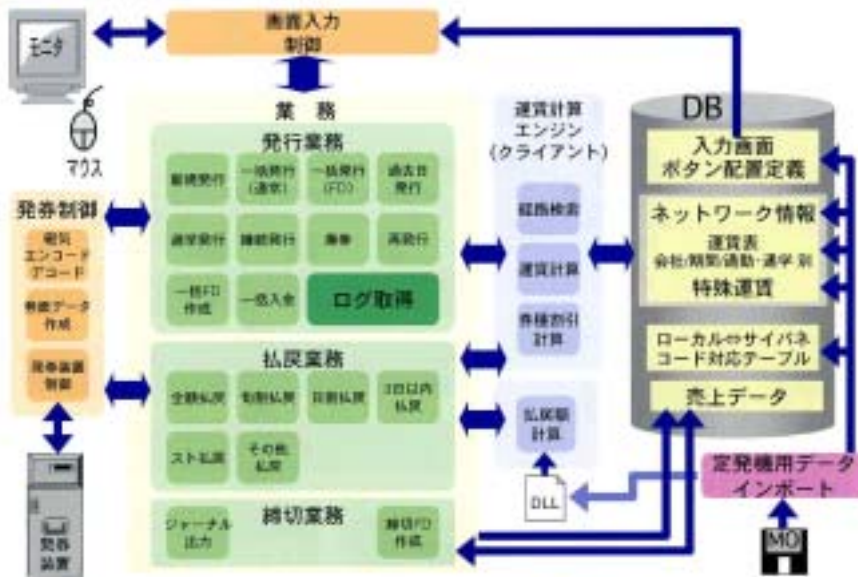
画面入力
制御

モニタ

マウス

業務

発行業務

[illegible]発行

一括発行
(通常)

一括発行
(FD)

過去日
発行

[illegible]発行

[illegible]発行

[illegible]

再発行

一括FD
作成

一括入金

ログ取得

払戻業務

全額払戻

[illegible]払戻

日割払戻

3日以内
払戻

スト払戻

その他
払戻

締切業務

ジャーナル
出力

締切FD
作成

発券制御

磁気
エンコード
デコード

券面データ
作成

発券装置
制御

発券
装置

運賃計算
エンジン
(クライアント)

経路検索

運賃計算

券種割引
計算

払戻額
計算

DLL

DB

入力画面
ボタン配置定義

ネットワーク情報

運賃表
会社/期間/通勤・通学 別

特殊運賃

ローカル⇔サイバネ
コード対応テーブル

売上データ

定発機用データ
インポート

MO